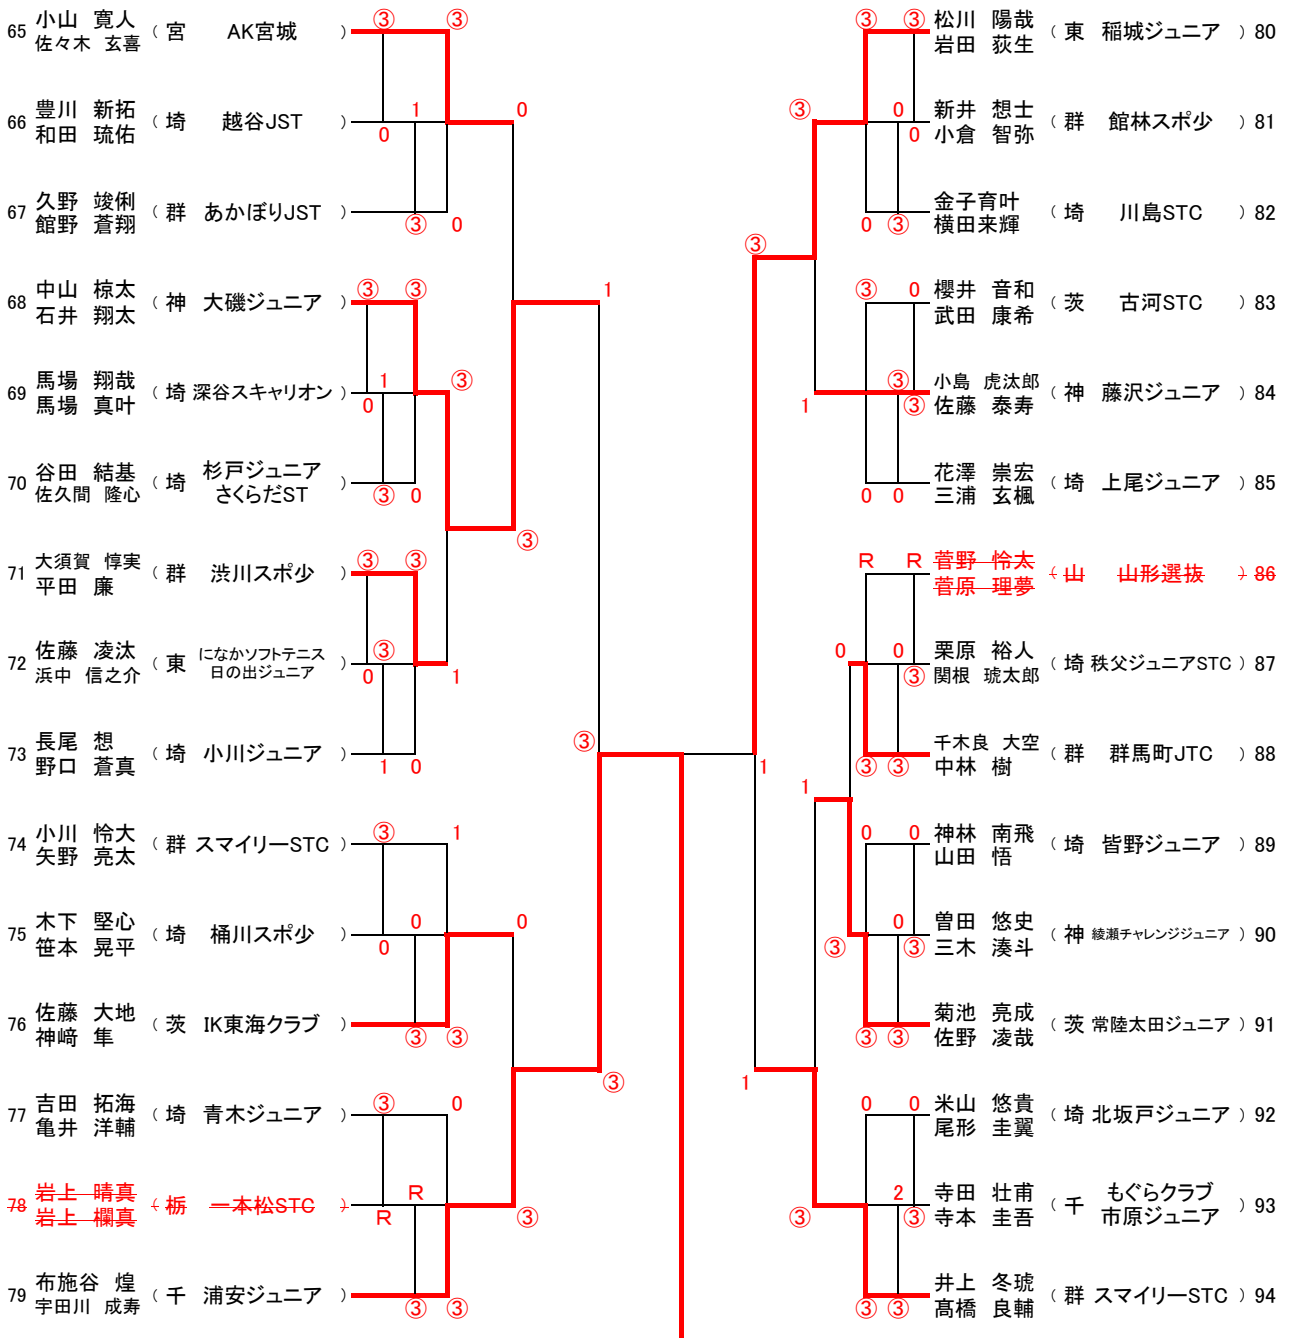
65 小山 寛人 佐々木 玄喜 （宮 AK宮城 ）
66 豊川 新拓 和田 琉佑 （埼 越谷JST ）
67 久野 竣俐 館野 蒼翔 （群 あかぼりJST ）
68 中山 椋太 石井 翔太 （神 大磯ジュニア ）
69 馬場 翔哉 馬場 真叶 （埼 深谷スキャリオン ）
70 谷田 結基 佐久間 隆心 （埼 杉戸ジュニア さくらだST ）
71 大須賀 惇実 平田 廉 （群 渋川スポ少 ）
72 佐藤 凌汰 浜中 信之介 （東 になかソフトテニス 日の出ジュニア ）
73 長尾 想 野口 蒼真 （埼 小川ジュニア ）
74 小川 怜大 矢野 亮太 （群 スマイリーSTC ）
75 木下 堅心 笹本 晃平 （埼 桶川スポ少 ）
76 佐藤 大地 神﨑 隼 （茨 IK東海クラブ ）
77 吉田 拓海 亀井 洋輔 （埼 青木ジュニア ）
78 岩上 晴真 岩上 欄真 （栃 一本松STC ）
79 布施谷 煌 宇田川 成寿 （千 浦安ジュニア ）

松川 陽哉 岩田 荻生 （東 稲城ジュニア ）80
新井 想士 小倉 智弥 （群 館林スポ少 ）81
金子育叶 横田来輝 （埼 川島STC ）82
櫻井 音和 武田 康希 （茨 古河STC ）83
小島 虎汰郎 佐藤 泰寿 （神 藤沢ジュニア ）84
花澤 崇宏 三浦 玄楓 （埼 上尾ジュニア ）85
菅野 怜太 菅原 理夢 （山 山形選抜 ）86
栗原 裕人 関根 琥太郎 （埼 秩父ジュニアSTC ）87
千木良 大空 中林 樹 （群 群馬町JTC ）88
神林 南飛 山田 悟 （埼 皆野ジュニア ）89
曽田 悠史 三木 湊斗 （神 綾瀬チャレンジジュニア ）90
菊池 亮成 佐野 凌哉 （茨 常陸太田ジュニア ）91
米山 悠貴 尾形 圭翼 （埼 北坂戸ジュニア ）92
寺田 壮甫 寺本 圭吾 （千 もぐらクラブ 市原ジュニア ）93
井上 冬琥 髙橋 良輔 （群 スマイリーSTC ）94

③ ③ 1 0 0 ③ 0 1 ③ ③ 1 0 ③ ③ 0 ③ ③ ③ ③ 0 1 ③ 1 0 1 0 ③ 1 ③ 0 0 0 ③ ③ ③ 0 R R ③ ③ ③ ③ ③ 0 ③ 0 0 ③ ③ 1 ③ 0 ③ ③ 0 0 ③ ③ ③ R R 0 0 ③ ③ ③ 1 1 ③ 0 0 0 ③ ③ ③ ③ 1 0 0 2 ③ ③ ③ ③